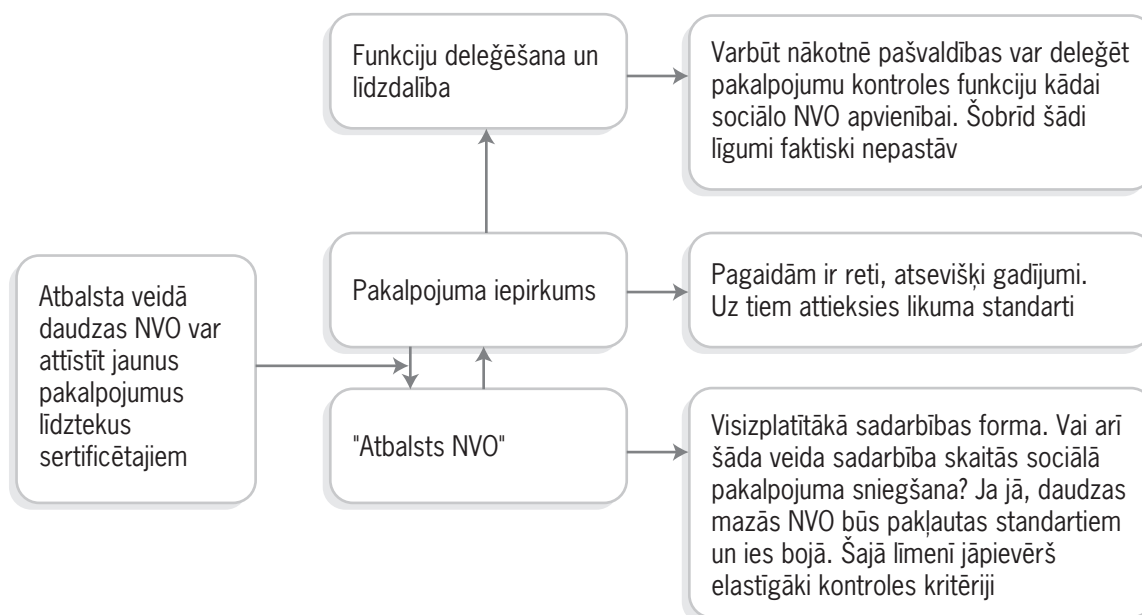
Funkciju deleģēšana un līdzdalība

Varbūt nākotnē pašvaldības var deleģēt pakalpojumu kontroles funkciju kādai sociālo NVO apvienībai. Šobrīd šādi līgumi faktiski nepastāv

Atbalsta veidā daudzas NVO var attīstīt jaunus pakalpojumus līdztekus sertificētajiem

Pakalpojuma iepirkums

Pagaidām ir reti, atsevišķi gadījumi. Uz tiem attieksies likuma standarti

"Atbalsts NVO"

Visizplatītākā sadarbības forma. Vai arī šāda veida sadarbība skaitās sociālā pakalpojuma sniegšana? Ja jā, daudzas mazās NVO būs pakļautas standartiem un ies bojā. Šajā līmenī jāpievērš elastīgāki kontroles kritēriji